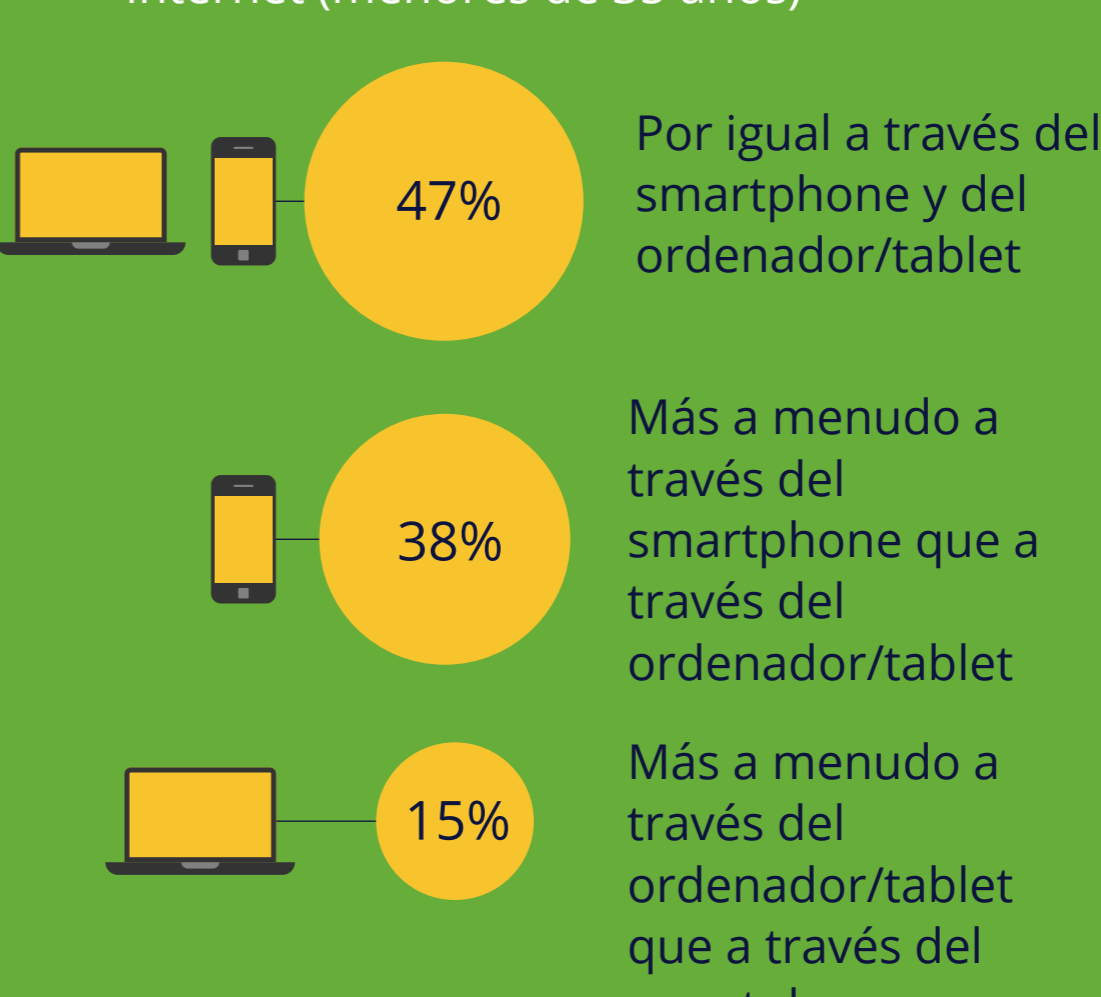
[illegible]

47%

Por igual a través del smartphone y del ordenador/tablet

38%

Más a menudo a través del smartphone que a través del ordenador/tablet

15%

Más a menudo a través del ordenador/tablet que a través del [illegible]